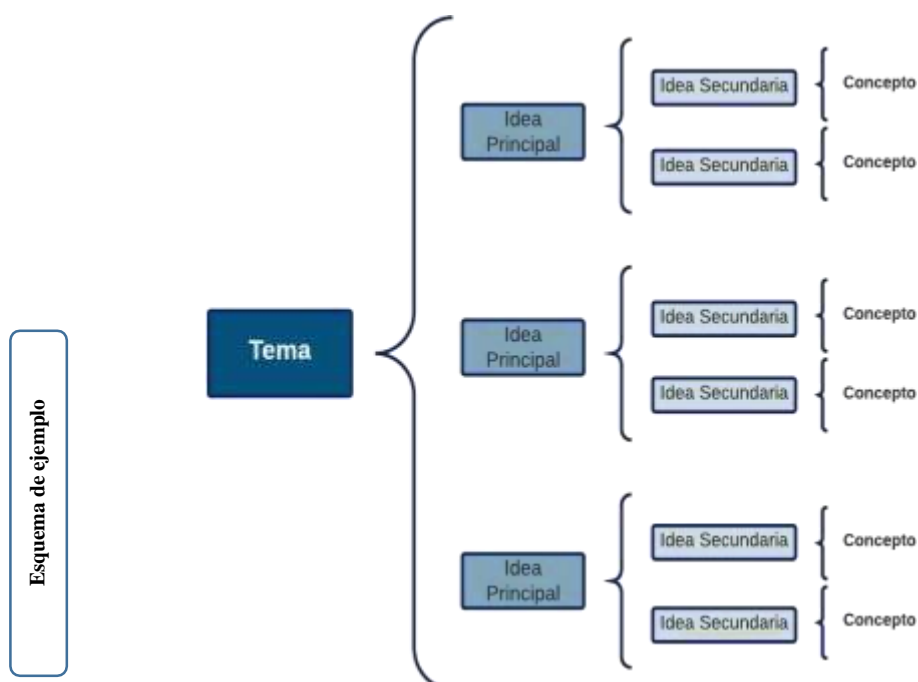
Esquema de ejemplo

Tema

Idea Principal

Idea Secundaria

Concepto

Idea Secundaria

Concepto

Idea Principal

Idea Secundaria

Concepto

Idea Secundaria

Concepto

Idea Principal

Idea Secundaria

Concepto

Idea Secundaria

Concepto